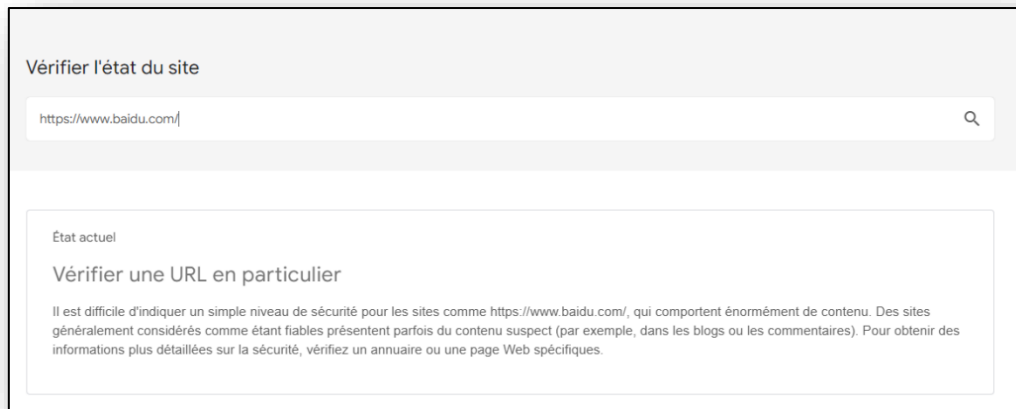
Vérifier l'état du site

https://www.baidu.com/

État actuel

Vérifier une URL en particulier

Il est difficile d'indiquer un simple niveau de sécurité pour les sites comme https://www.baidu.com/, qui comportent énormément de contenu. Des sites généralement considérés comme étant fiables présentent parfois du contenu suspect (par exemple, dans les blogs ou les commentaires). Pour obtenir des informations plus détaillées sur la sécurité, vérifiez un annuaire ou une page Web spécifiques.